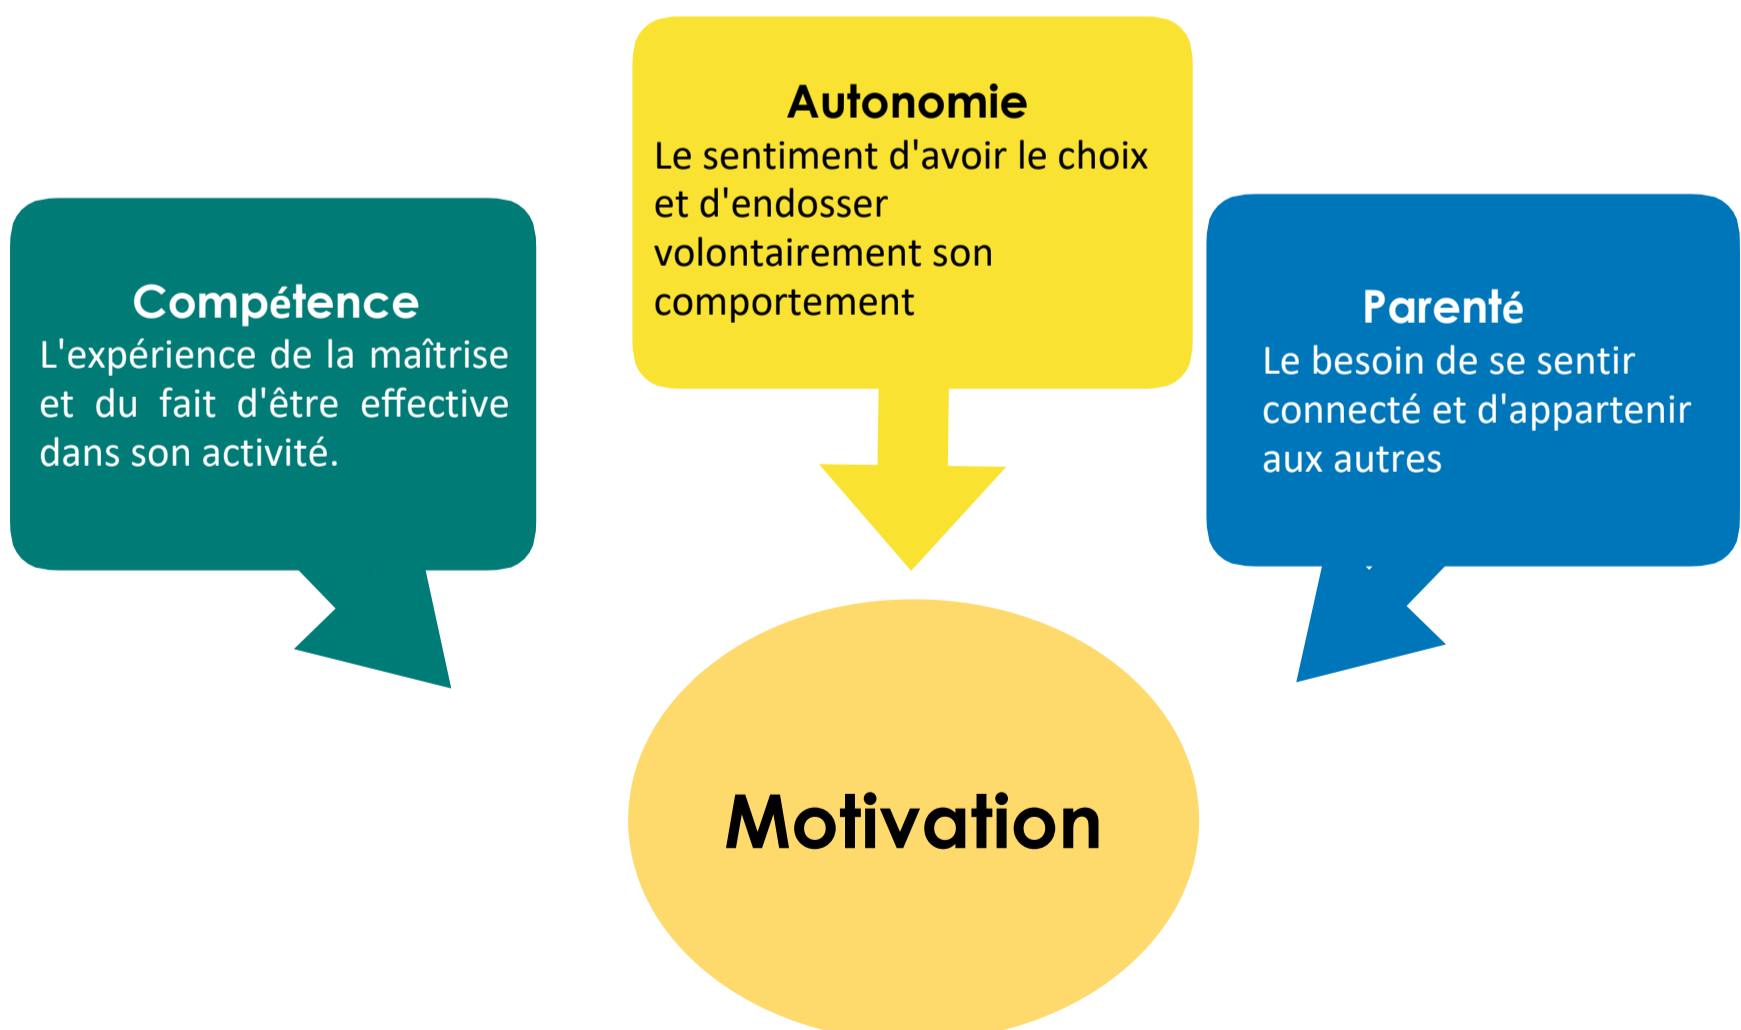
Autonomie
Le sentiment d'avoir le choix et d'endosser volontairement son comportement

Compétence
L'expérience de la maîtrise et du fait d'être effective dans son activité.

Parenté
Le besoin de se sentir connecté et d'appartenir aux autres

Motivation